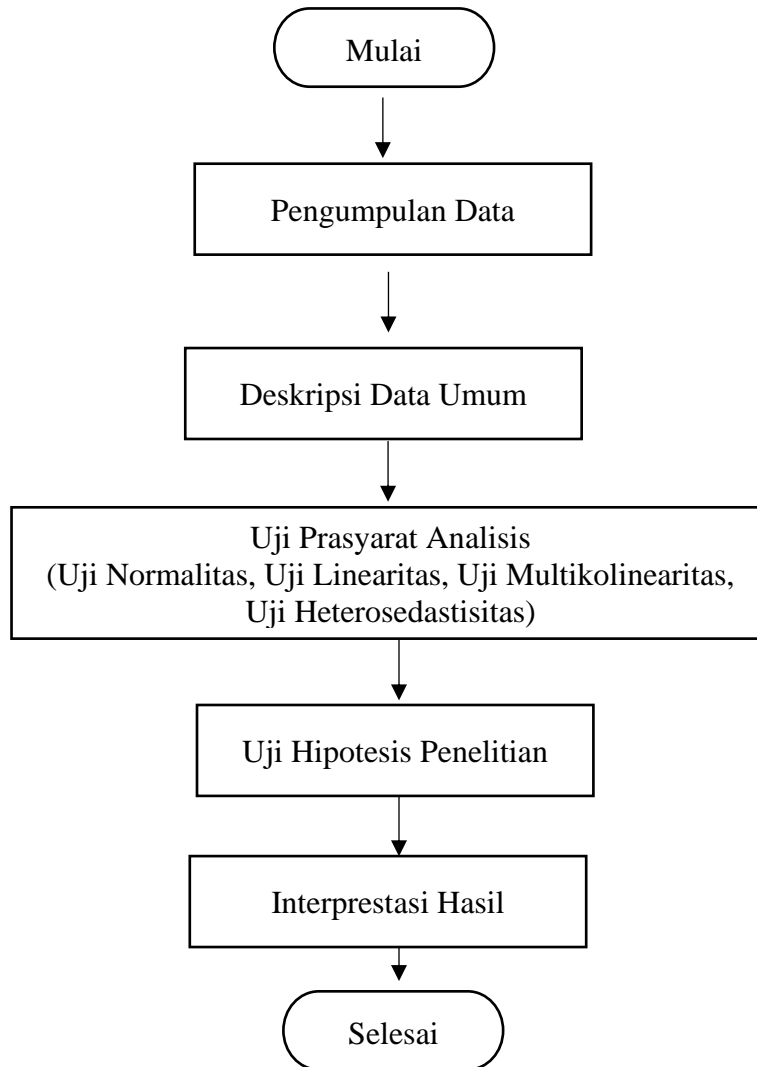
Mulai

Pengumpulan Data

Deskripsi Data Umum

Uji Prasyarat Analisis
(Uji Normalitas, Uji Linearitas, Uji Multikolinearitas, Uji Heterosedastisitas)

Uji Hipotesis Penelitian

Interprestasi Hasil

Selesai